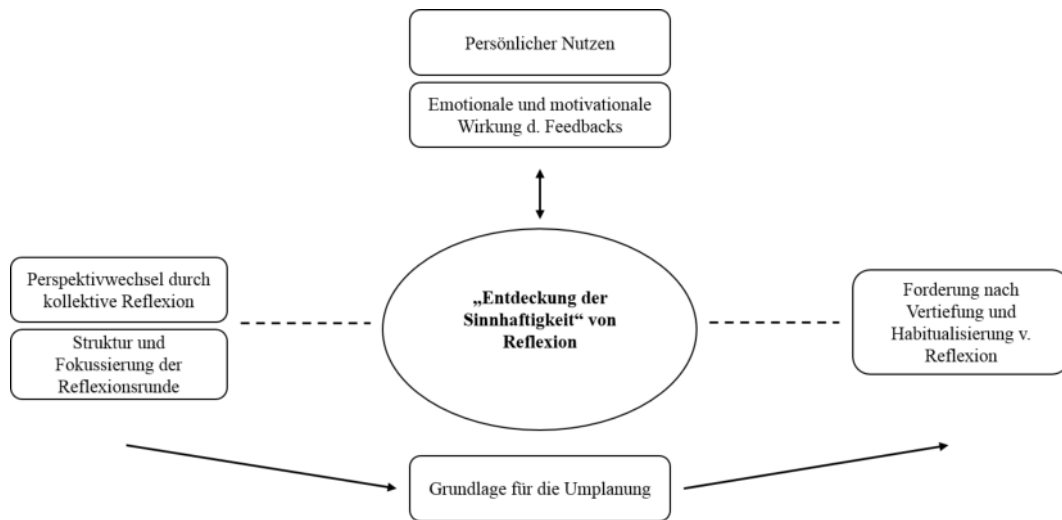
Persönlicher Nutzen

Emotionale und motivationale Wirkung d. Feedbacks

Perspektivwechsel durch kollektive Reflexion

Struktur und Fokussierung der Reflexionsrunde

„Entdeckung der Sinnhaftigkeit" von Reflexion

Forderung nach Vertiefung und Habitualisierung v. Reflexion

Grundlage für die Umplanung